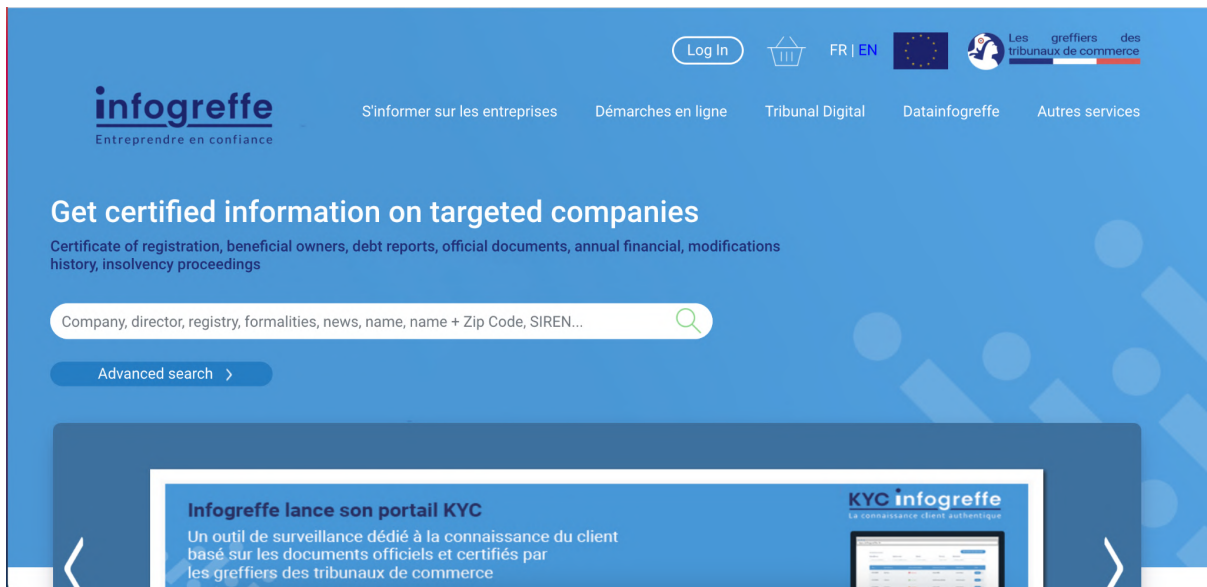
Log In

FR | EN

Les greffiers des tribunaux de commerce

infogreffe
Entreprendre en confiance

S'informer sur les entreprises
Démarches en ligne
Tribunal Digital
Datainfogreffe
Autres services

Get certified information on targeted companies

Certificate of registration, beneficial owners, debt reports, official documents, annual financial, modifications history, insolvency proceedings

Company, director, registry, formalities, news, name, name + Zip Code, SIREN...

Advanced search

Infogreffe lance son portail KYC

Un outil de surveillance dédié à la connaissance du client basé sur les documents officiels et certifiés par les greffiers des tribunaux de commerce

KYC infogreffe
La connaissance client authentique